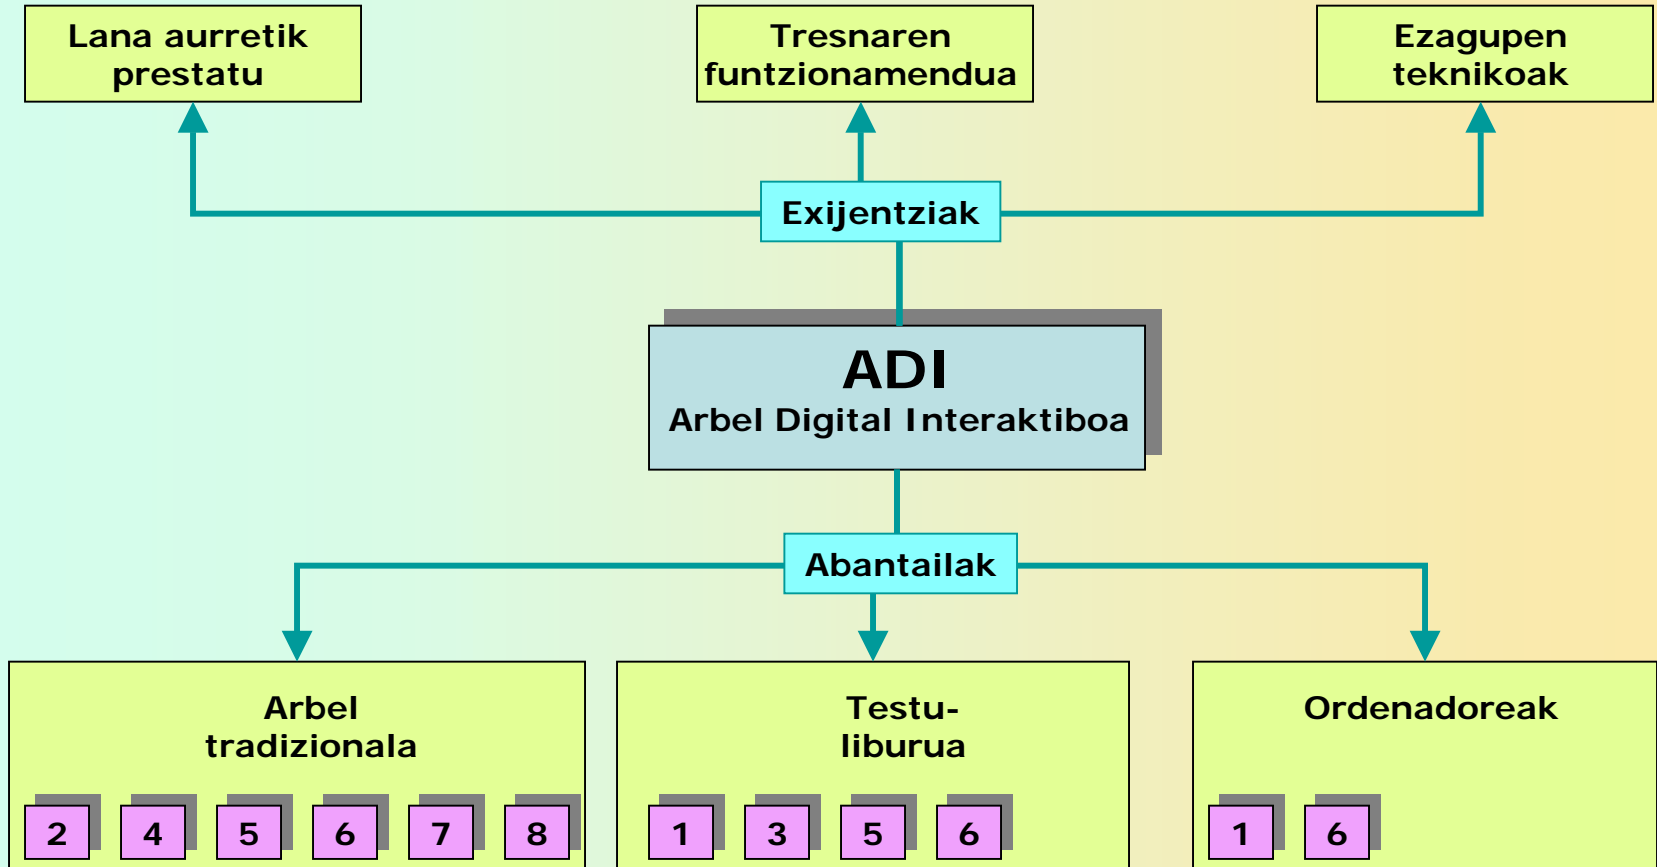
Lana aurretik prestatu

Tresnaren funtzionamendua

Ezagupen teknikoak

Exijentziak

ADI
Arbel Digital Interaktiboa

Abantailak

Arbel tradizionala

2 4 5 6 7 8

Testu-liburua

1 3 5 6

Ordenadoreak

1 6